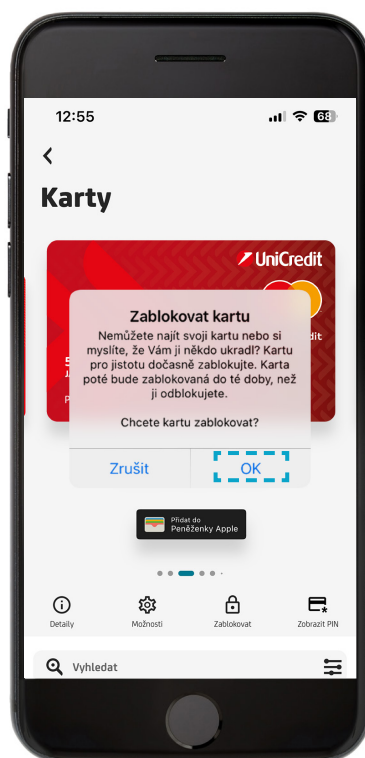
12:55

68

Karty

UniCredit

Zablokovat kartu

Nemůžete najít svoji kartu nebo si myslíte, že Vám ji někdo ukradl? Kartu pro jistotu dočasně zablokujte. Karta poté bude zablokovaná do té doby, než ji odblokujete.

Chcete kartu zablokovat?

Zrušit

OK

Přidat do Peněženky Apple

Detaily

Možnosti

Zablokovat

Zobrazit PIN

Vyhledat